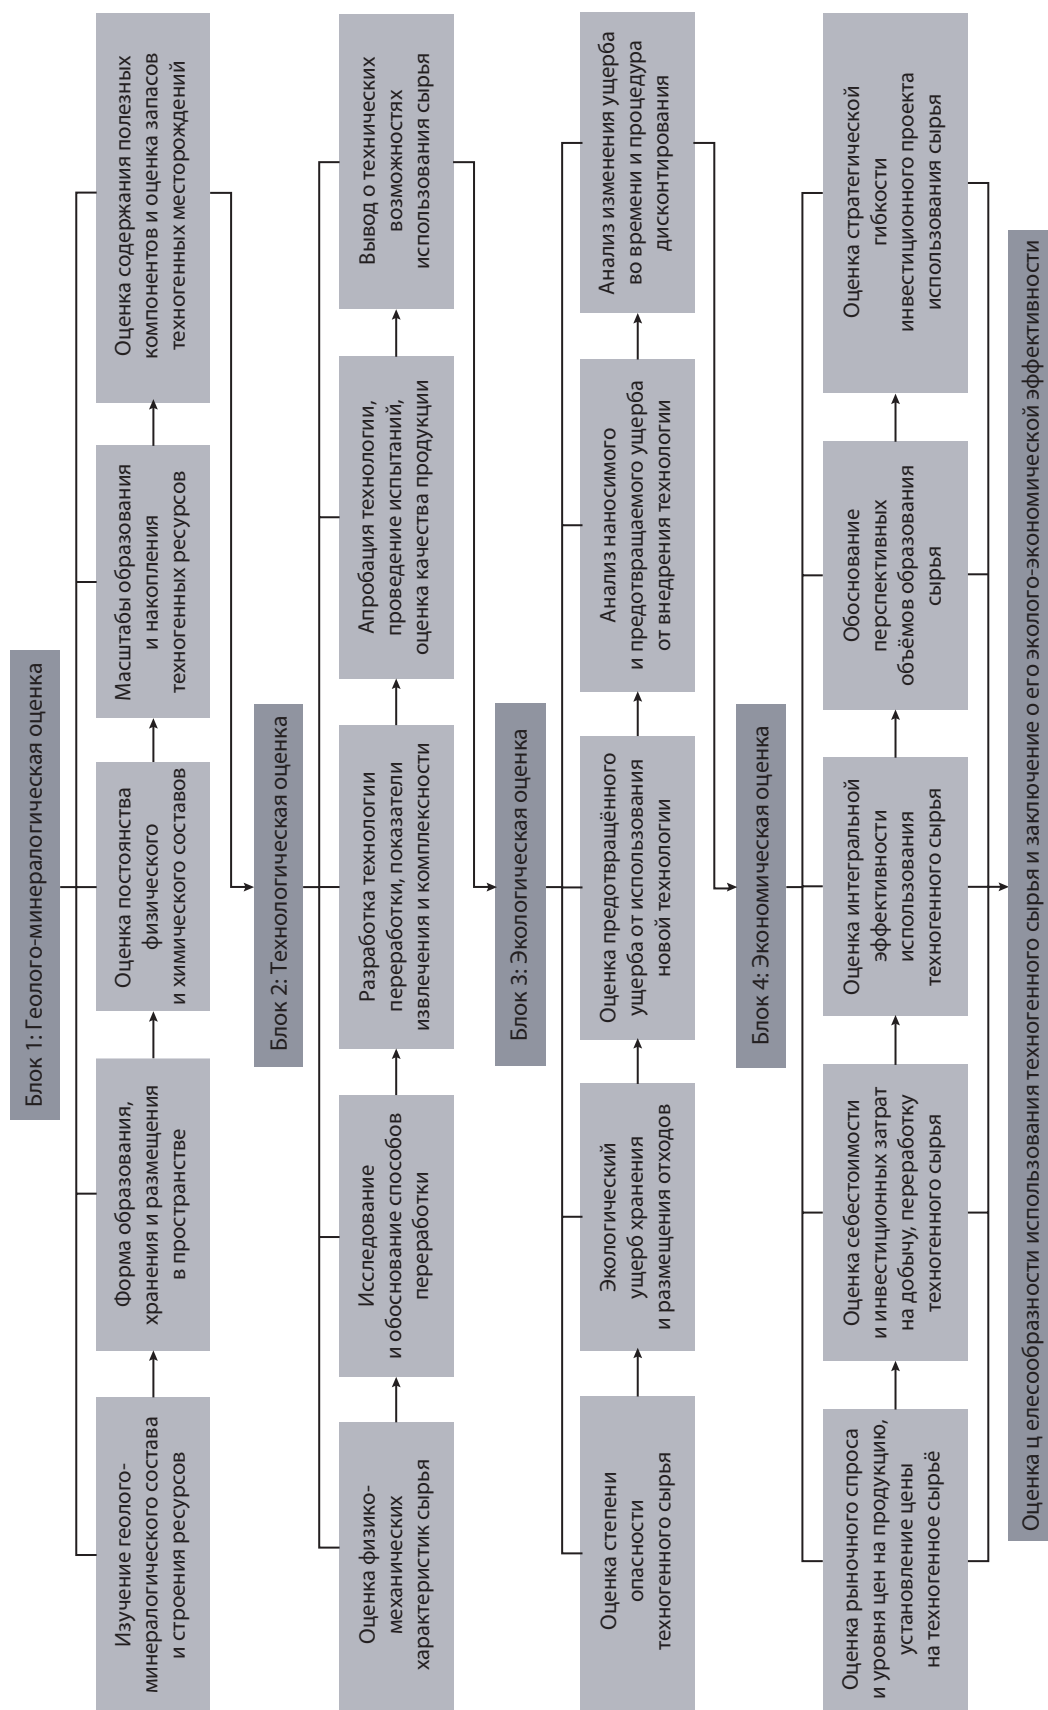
Блок 1: Геолого-минералогическая оценка

Изучение геолого-минералогического состава и строения ресурсов

Форма образования, хранения и размещения в пространстве

Оценка постоянства физического и химического составов

Масштабы образования и накопления техногенных ресурсов

Оценка содержания полезных компонентов и оценка запасов техногенных месторождений

Блок 2: Технологическая оценка

Оценка физико-механических характеристик сырья

Исследование и обоснование способов переработки

Разработка технологии переработки, показатели извлечения и комплексности

Апробация технологии, проведение испытаний, оценка качества продукции

Вывод о технических возможностях использования сырья

Блок 3: Экологическая оценка

Оценка степени опасности техногенного сырья

Экологический ущерб хранения и размещения отходов

Оценка предотвращённого ущерба от использования новой технологии

Анализ наносимого и предотвращаемого ущерба от внедрения технологии

Анализ изменения ущерба во времени и процедура дисконтирования

Блок 4: Экономическая оценка

Оценка рыночного спроса и уровня цен на продукцию, установление цены на техногенное сырьё

Оценка себестоимости и инвестиционных затрат на добычу, переработку техногенного сырья

Оценка интегральной эффективности использования техногенного сырья

Обоснование перспективных объёмов образования сырья

Оценка стратегической гибкости инвестиционного проекта использования сырья

Оценка ц елесообразности использования техногенного сырья и заключение о его эколого-экономической эффективности